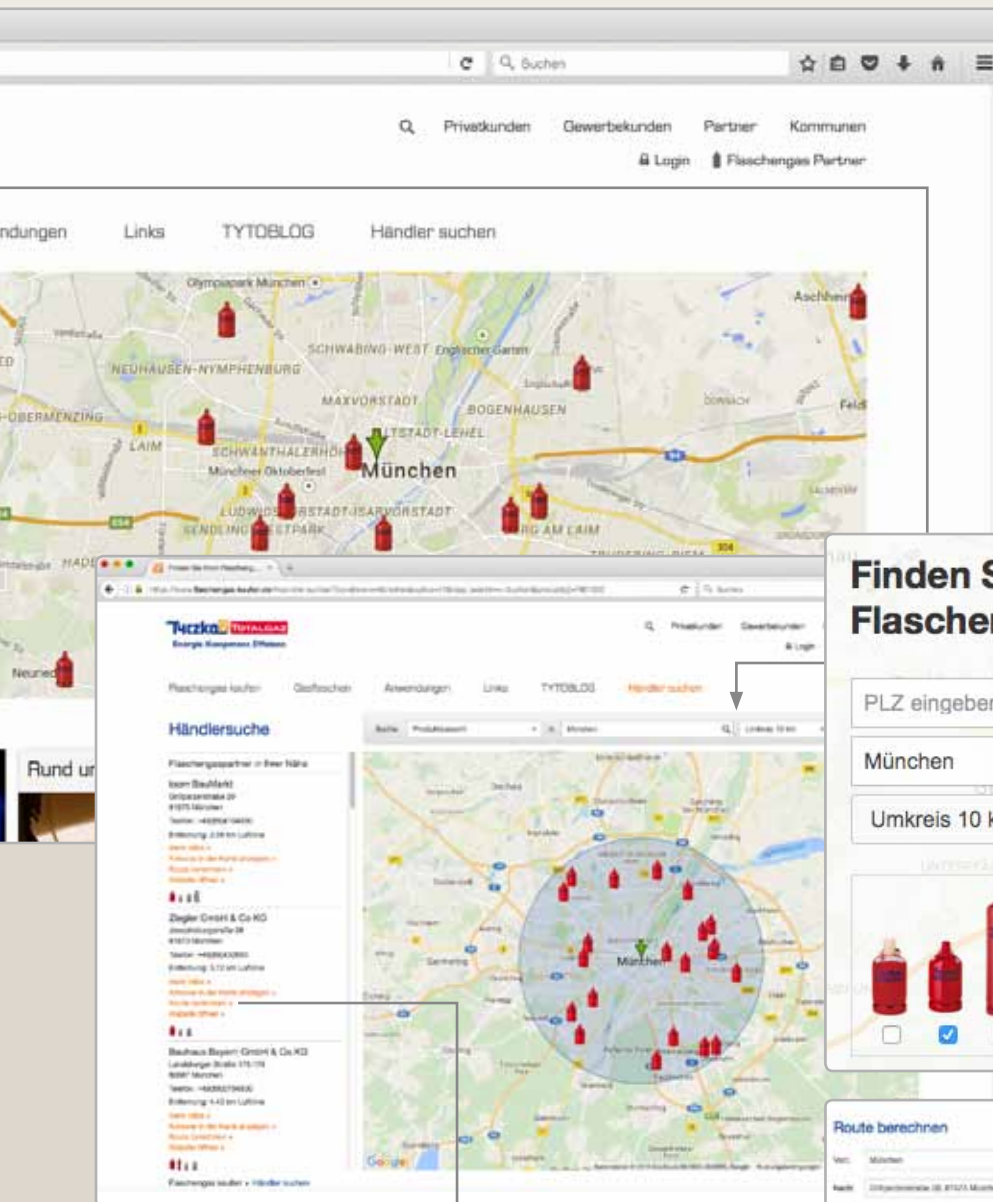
Suchen

Privatkunden Gewerbekunden Partner Kommunen
Login Flaschengas Partner

ndungen Links TYTOBLOG Händler suchen

Olympiapark München
SCHWABING-WEST Englischer Garten
NEUHAUSEN-NYMPHENBURG
MAXVORSTADT BOGENHAUSEN
-OBERMENZING
LAIM SCHWANTHALERHÖ ALTSTADT-LEHEL
Münchner Oktoberfest München
LUDWIGSVORSTADT-ISARVORSTADT
SENDLING WESTPARK RG AM LAIM
Aschheim
Feld
Neuried

Rund ur

Tyczka Totalgaz
Energie Kompetenz Effizienz

Flaschengas kaufen Großflaschen Anwendungen Links TYTOBLOG Händler suchen

Händlersuche

Flaschengaspartner in Ihrer Nähe
toom Baumarkt
Ziegler GmbH & Co KG
Bauhaus Bayern GmbH & Co.KG
Flaschengas kaufen » Händler suchen

München

Finden S
Flaschen

PLZ eingeben
München
Umkreis 10 k

Route berechnen
München